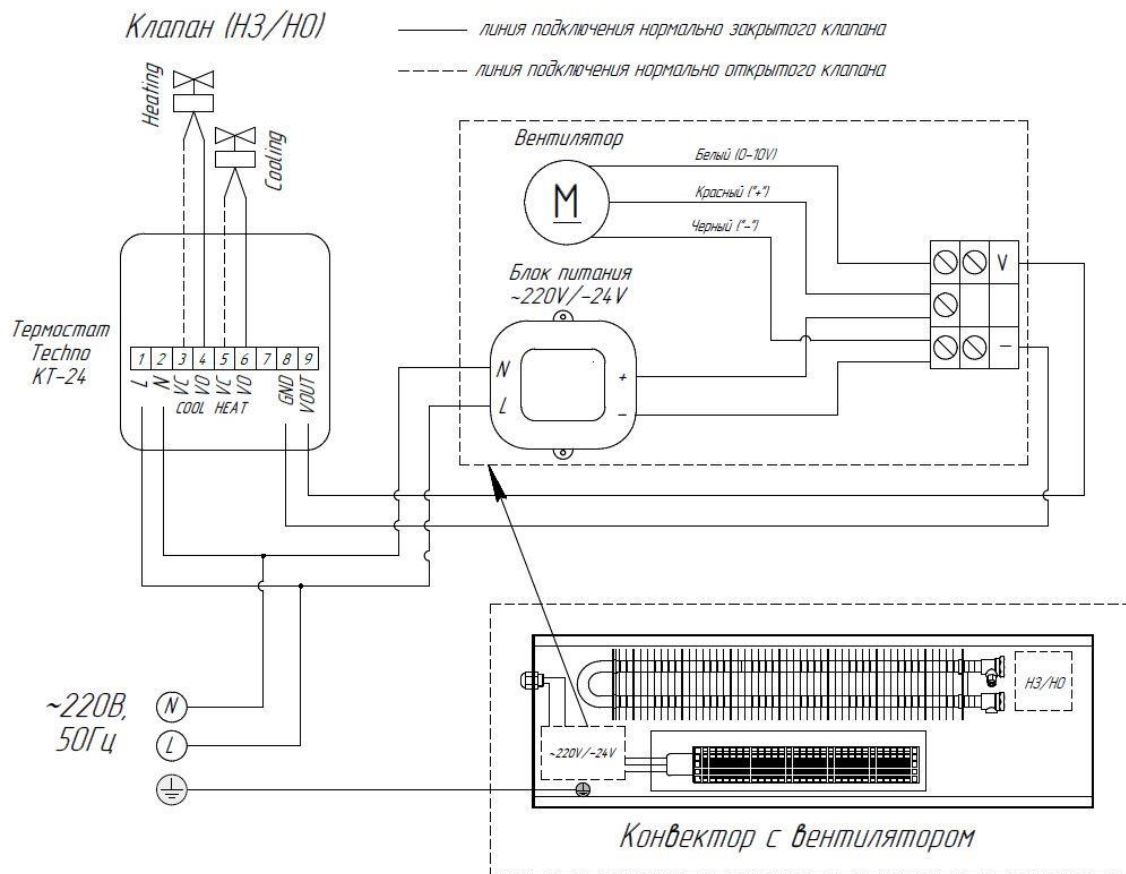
Клапан (НЗ/НО)

линия подключения нормально закрытого клапана

линия подключения нормально открытого клапана

Heating

Cooling

Вентилятор

M

Белый (0-10V)

Красный ("+")

Черный ("-")

V

–

Блок питания ~220V/-24V

N

L

+

–

Термостат Techno KT-24

1 2 3 4 5 6 7 8 9

L N VC VO VC VO GND VOUT

COOL HEAT

~220В, 50Гц

N

L

НЗ/НО

~220V/-24V

Конвектор с вентилятором